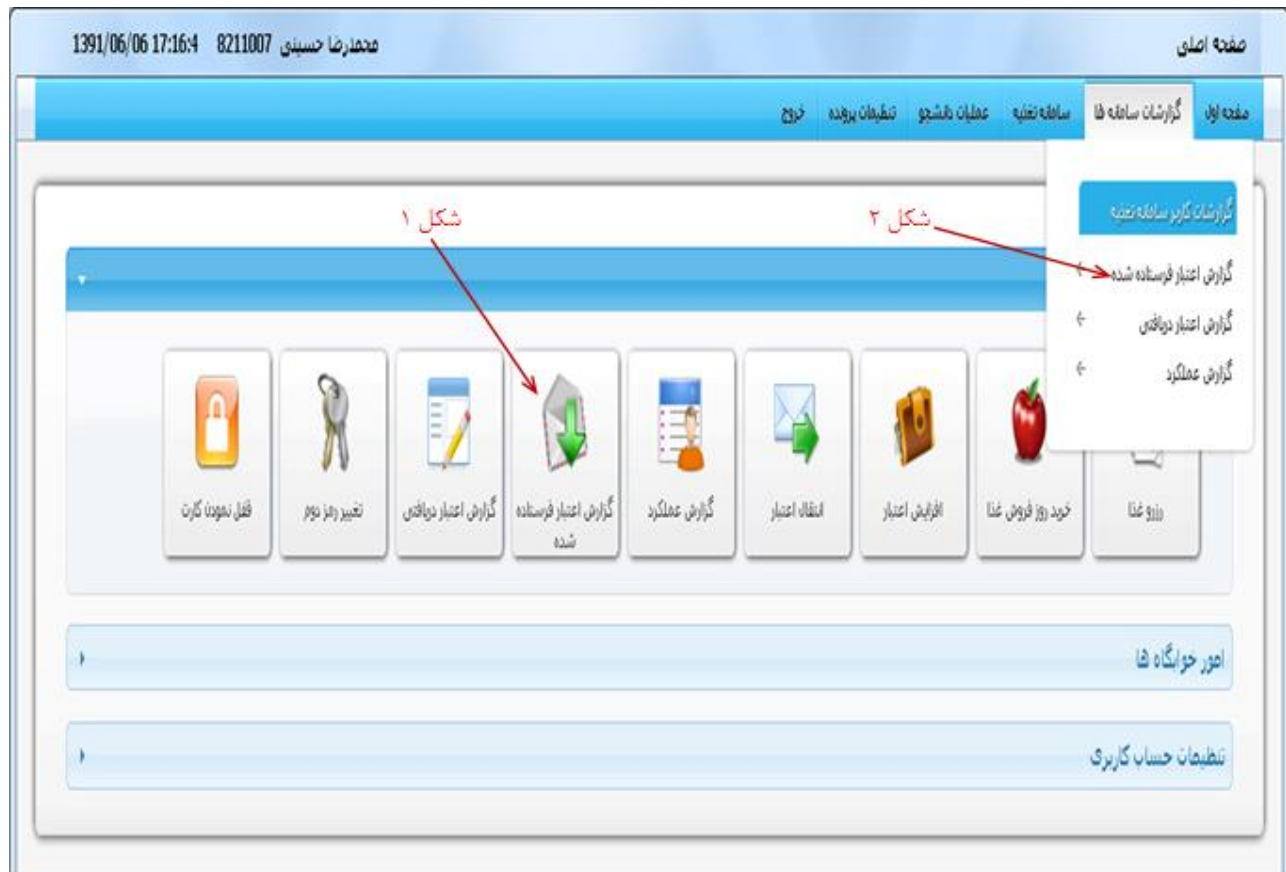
صفحه اصلی

محمدرضا حسینی 8211007 1391/06/06 17:16:4

صفحه اول گزارشات سامانه ها سامانه تغذیه عملیات دانشجو تنظیمات پرونده خروج

گزارشات کاربر سامانه تغذیه
گزارش اعتبار فرستاده شده
گزارش اعتبار دریافتی
گزارش عملکرد

شکل ۱

شکل ۲

رزرو غذا

خرید روز فروش غذا

افزایش اعتبار

انتقال اعتبار

گزارش عملکرد

گزارش اعتبار فرستاده شده

گزارش اعتبار دریافتی

تغییر رمز دوم

قفل نمودن کارت

امور خوابگاه ها

تنظیمات حساب کاربری